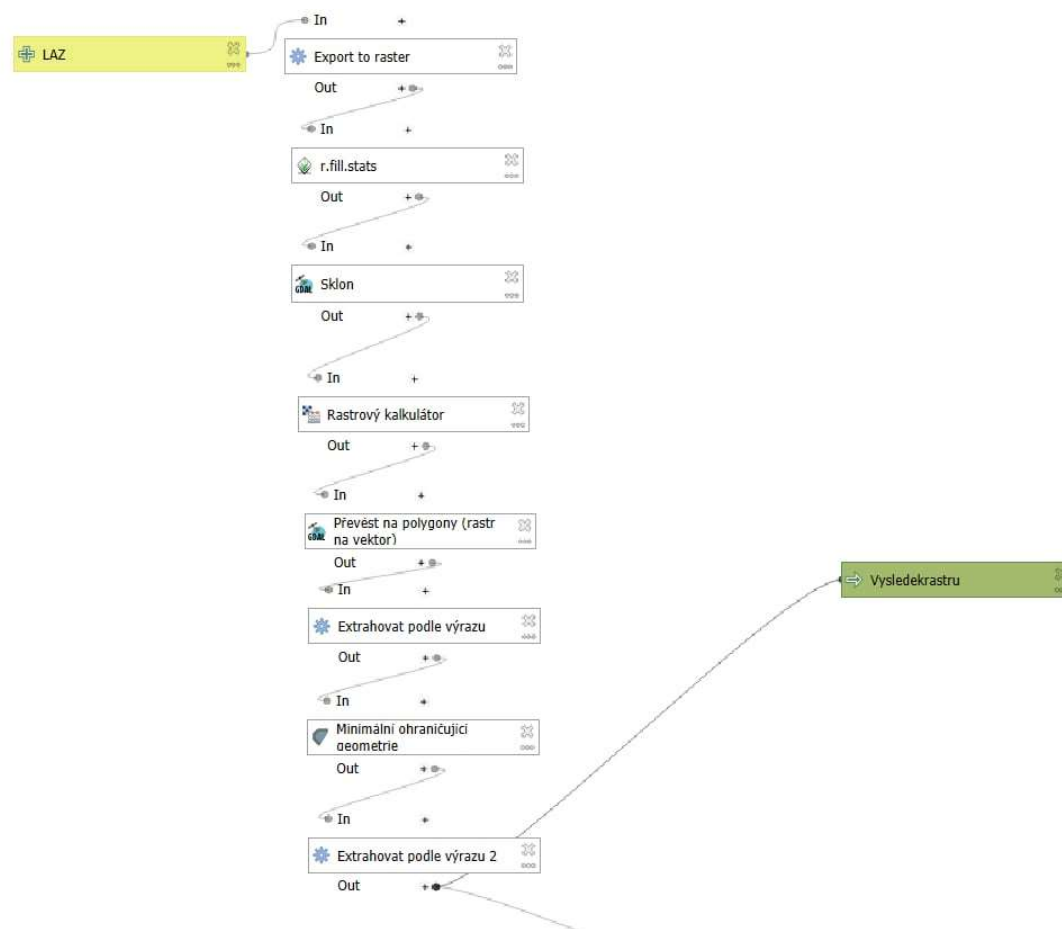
LAZ

In

Export to raster

Out

In

r.fill.stats

Out

In

Sklon

Out

In

Rastrový kalkulátor

Out

In

Převést na polygony (rastr na vektor)

Out

In

Extrahovat podle výrazu

Out

In

Minimální ohraničující geometrie

Out

In

Extrahovat podle výrazu 2

Out

Vysledekrastru